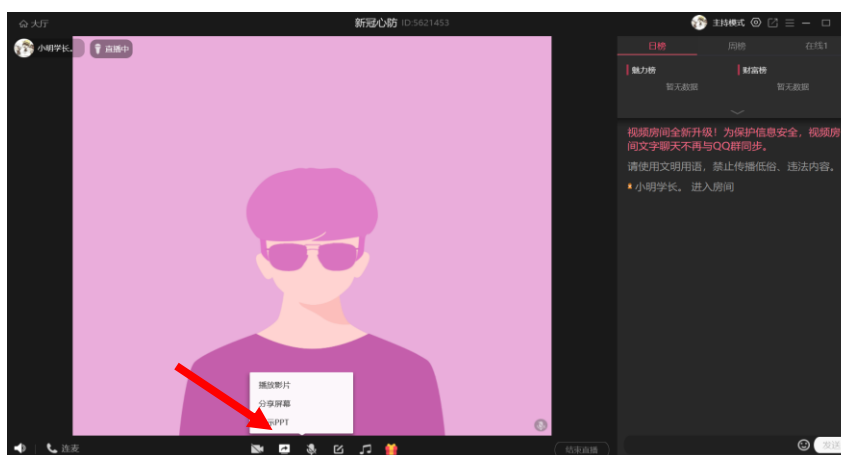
大厅

新冠心防 ID:5621453

主持模式

小明学长。

直播中

日榜

周榜

在线1

魅力榜

财富榜

暂无数据

暂无数据

视频房间全新升级！为保护信息安全，视频房间文字聊天不再与QQ群同步。

请使用文明用语，禁止传播低俗、违法内容。

小明学长。 进入房间

播放影片

分享屏幕

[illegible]PPT

连麦

结束直播

发送